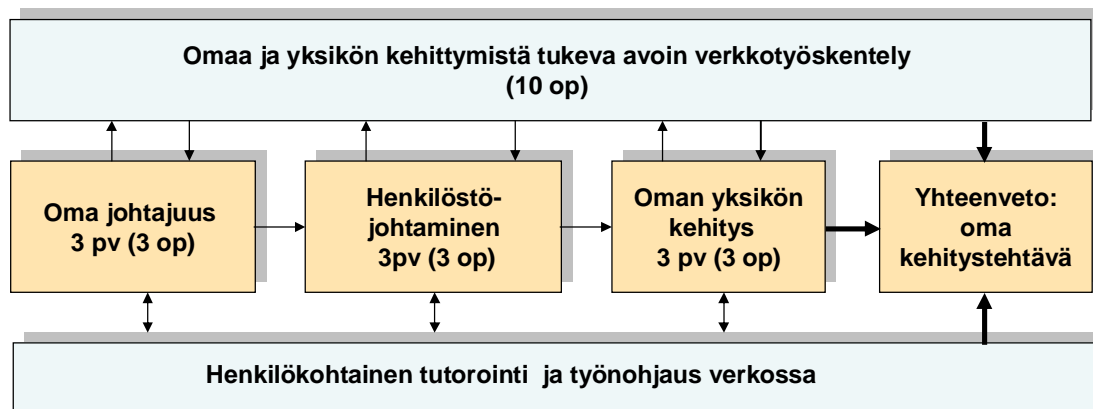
Omaa ja yksikön kehittymistä tukeva avoin verkkotyöskentely (10 op)

Oma johtajuus 3 pv (3 op)

Henkilöstöjohtaminen 3pv (3 op)

Oman yksikön kehitys 3 pv (3 op)

Yhteenveto: oma kehitystehtävä

Henkilökohtainen tutorointi ja työnohjaus verkossa